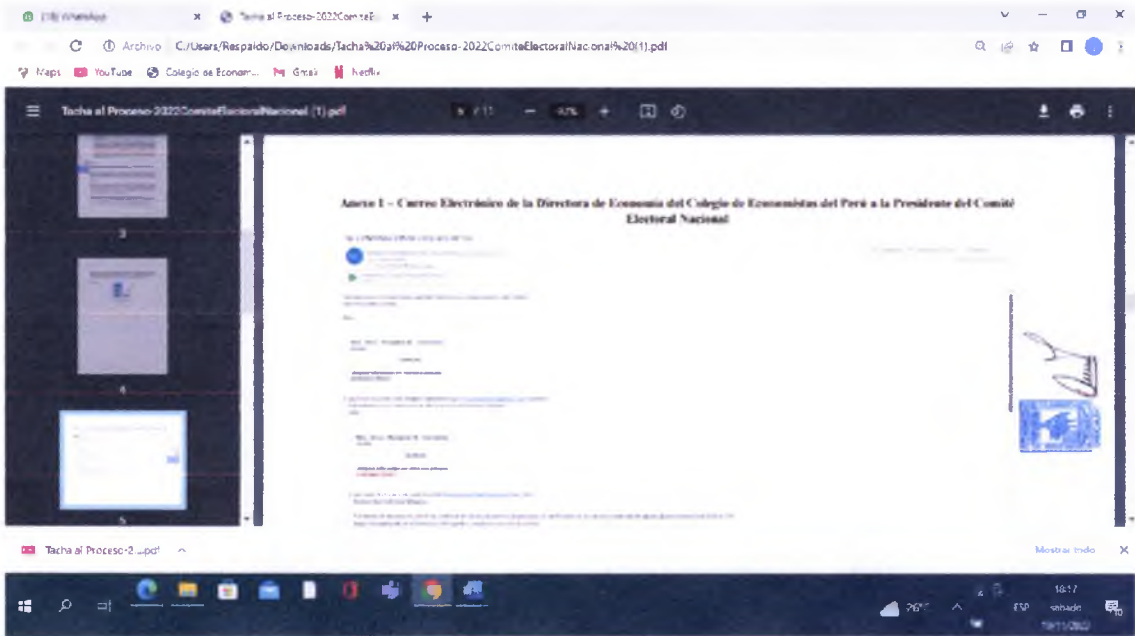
(18) WhatsApp
Tacha al Proceso-2022Com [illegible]
C ⓘ Archivo C:/Users/Respaldo/Downloads/Tacha%20al%20Proceso-2022ComiteElectoralNacional%20(1).pdf
Maps YouTube Colegio de Econom... Gmail Netflix
Tacha al Proceso-2022ComiteElectoralNacional (1).pdf
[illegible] / 11
3
4
5
Anexo 1 – Correo Electrónico de la Directora de Economía del Colegio de Economistas del Perú a la Presidente del Comité Electoral Nacional
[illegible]
Tacha al Proceso-2....pdf
Mostrar todo
26°C
ESP
10:17
sábado
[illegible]